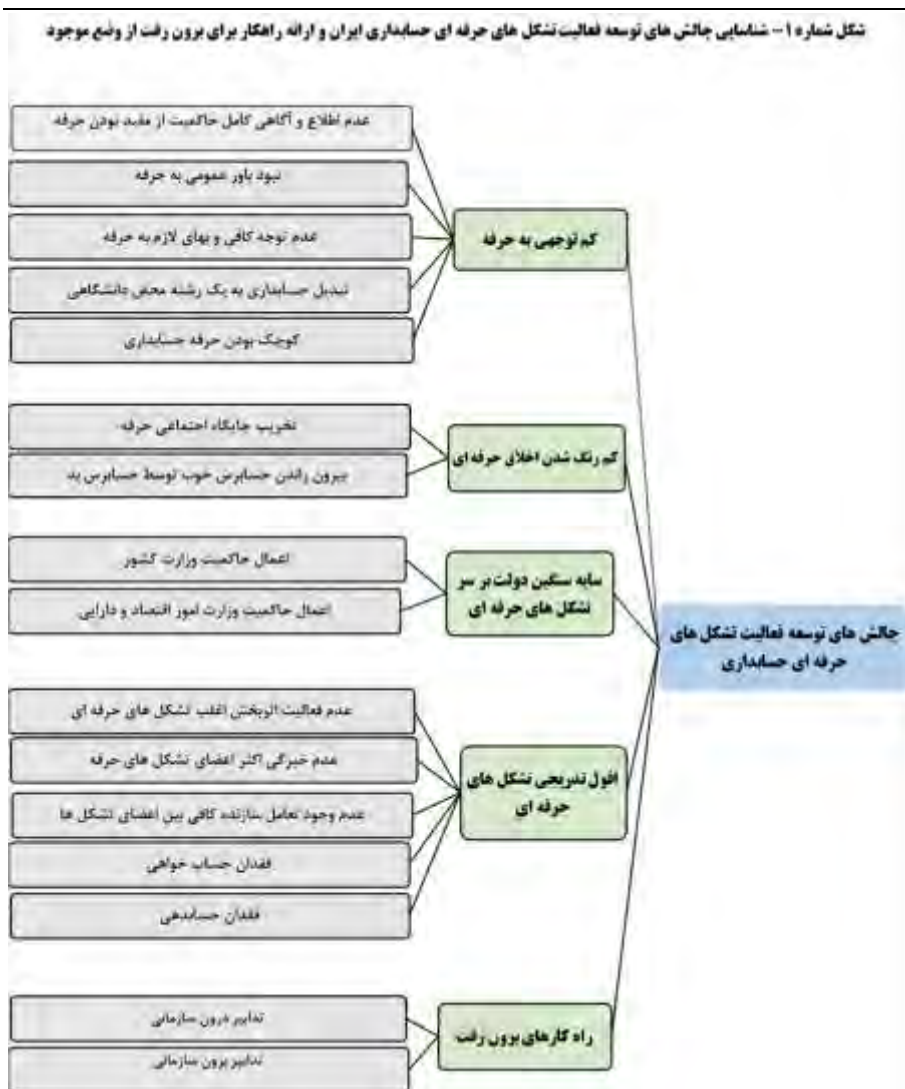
شکل شماره ۱ – شناسایی چالش های توسعه فعالیت تشکل های حرفه ای حسابداری ایران و ارائه راهکار برای برون رفت از وضع موجود

چالش های توسعه فعالیت تشکل های حرفه ای حسابداری

کم توجهی به حرفه

عدم اطلاع و آگاهی کامل حاکمیت از مفید بودن حرفه

نبود باور عمومی به حرفه

عدم توجه کافی و بهای لازم به حرفه

تبدیل حسابداری به یک رشته محض دانشگاهی

کوچک بودن حرفه حسابداری

کم رنگ شدن اخلاق حرفه ای

تخریب جایگاه اجتماعی حرفه

بیرون راندن حسابرس خوب توسط حسابرس بد

سایه سنگین دولت بر سر تشکل های حرفه ای

اعمال حاکمیت وزارت کشور

اعمال حاکمیت وزارت امور اقتصاد و دارایی

افول تدریجی تشکل های حرفه ای

عدم فعالیت اثربخش اغلب تشکل های حرفه ای

عدم خبرگی اکثر اعضای تشکل های حرفه

عدم وجود تعامل سازنده کافی بین اعضای تشکل ها

فقدان حساب خواهی

فقدان حسابدهی

راه کارهای برون رفت

تدابیر درون سازمانی

تدابیر برون سازمانی